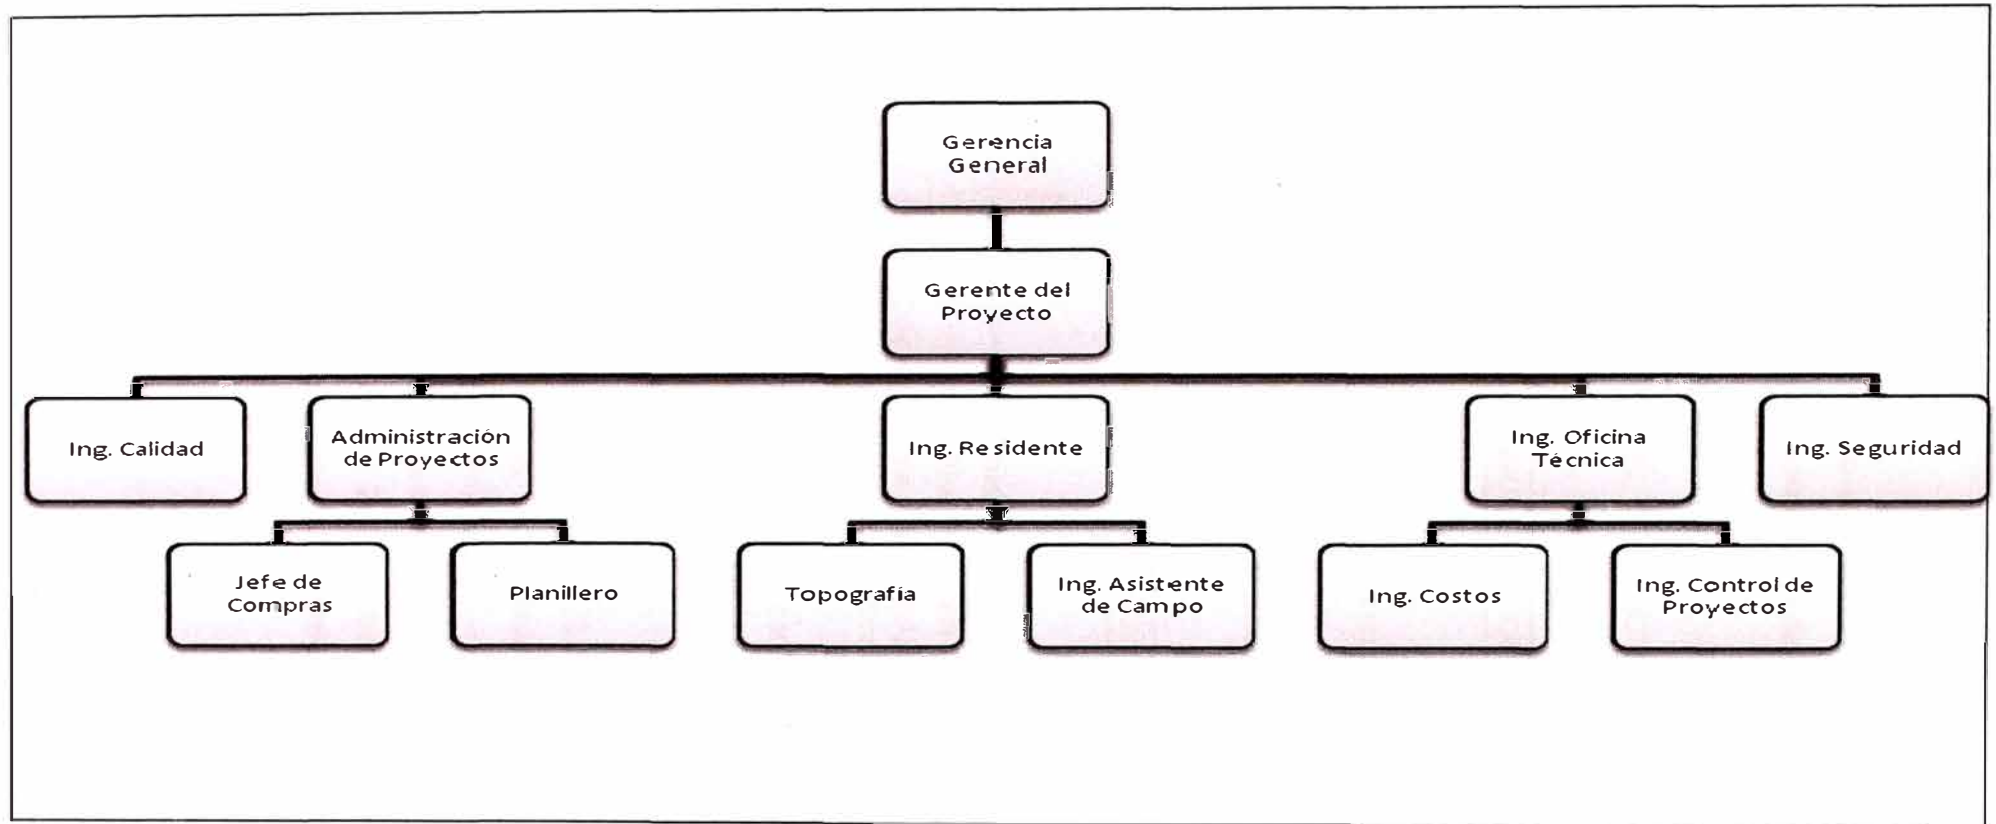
Gerencia General

Gerente del Proyecto

Ing. Calidad

Administración de Proyectos

Ing. Residente

Ing. Oficina Técnica

Ing. Seguridad

Jefe de Compras

Planillero

Topografía

Ing. Asistente de Campo

Ing. Costos

Ing. Control de Proyectos